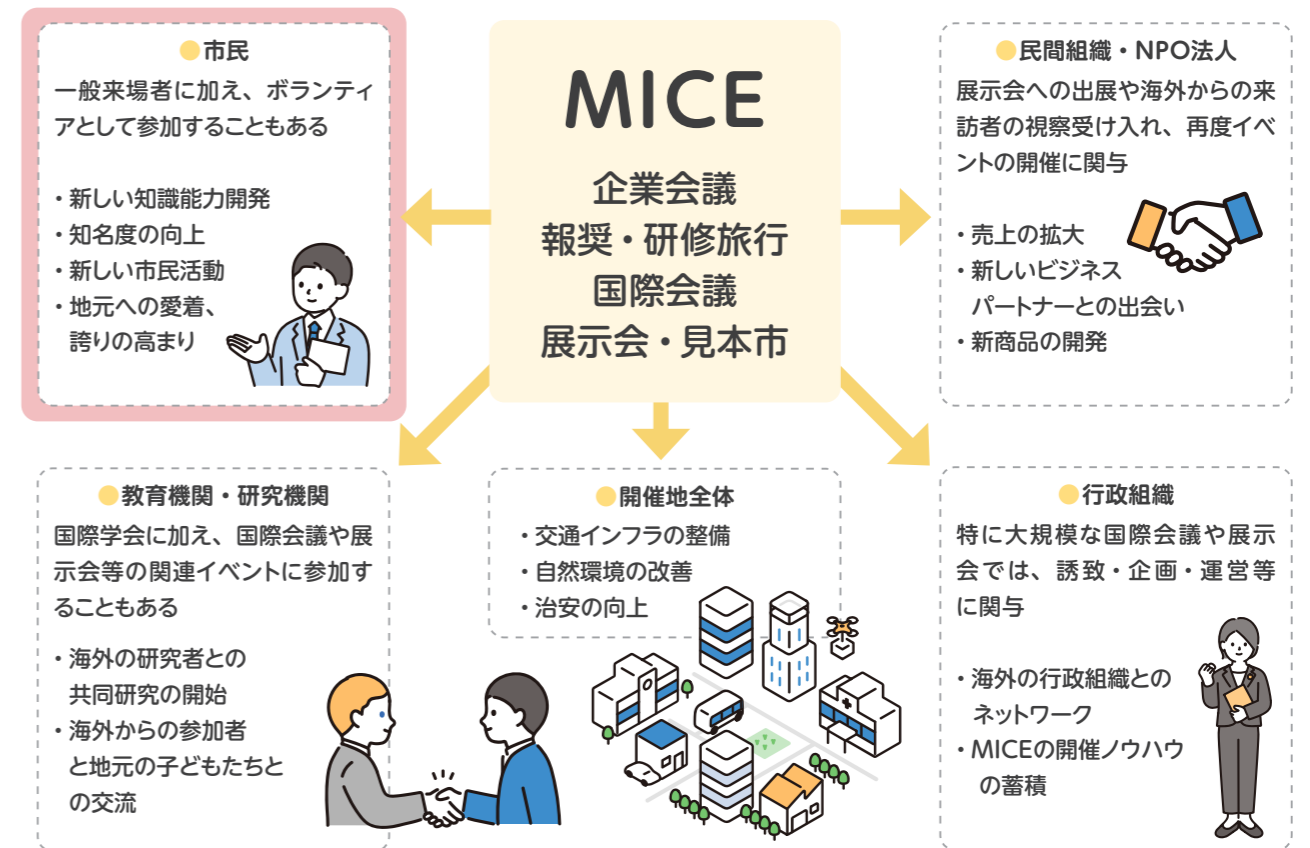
●市民
一般来場者に加え、ボランティアとして参加することもある

・新しい知識能力開発
・知名度の向上
・新しい市民活動
・地元への愛着、誇りの高まり

MICE

企業会議
報奨・研修旅行
国際会議
展示会・見本市

●民間組織・NPO法人
展示会への出展や海外からの来訪者の視察受け入れ、再度イベントの開催に関与

・売上の拡大
・新しいビジネスパートナーとの出会い
・新商品の開発

●教育機関・研究機関
国際学会に加え、国際会議や展示会等の関連イベントに参加することもある

・海外の研究者との共同研究の開始
・海外からの参加者と地元の子どもたちとの交流

●開催地全体
・交通インフラの整備
・自然環境の改善
・治安の向上

●行政組織
特に大規模な国際会議や展示会では、誘致・企画・運営等に関与

・海外の行政組織とのネットワーク
・MICEの開催ノウハウの蓄積